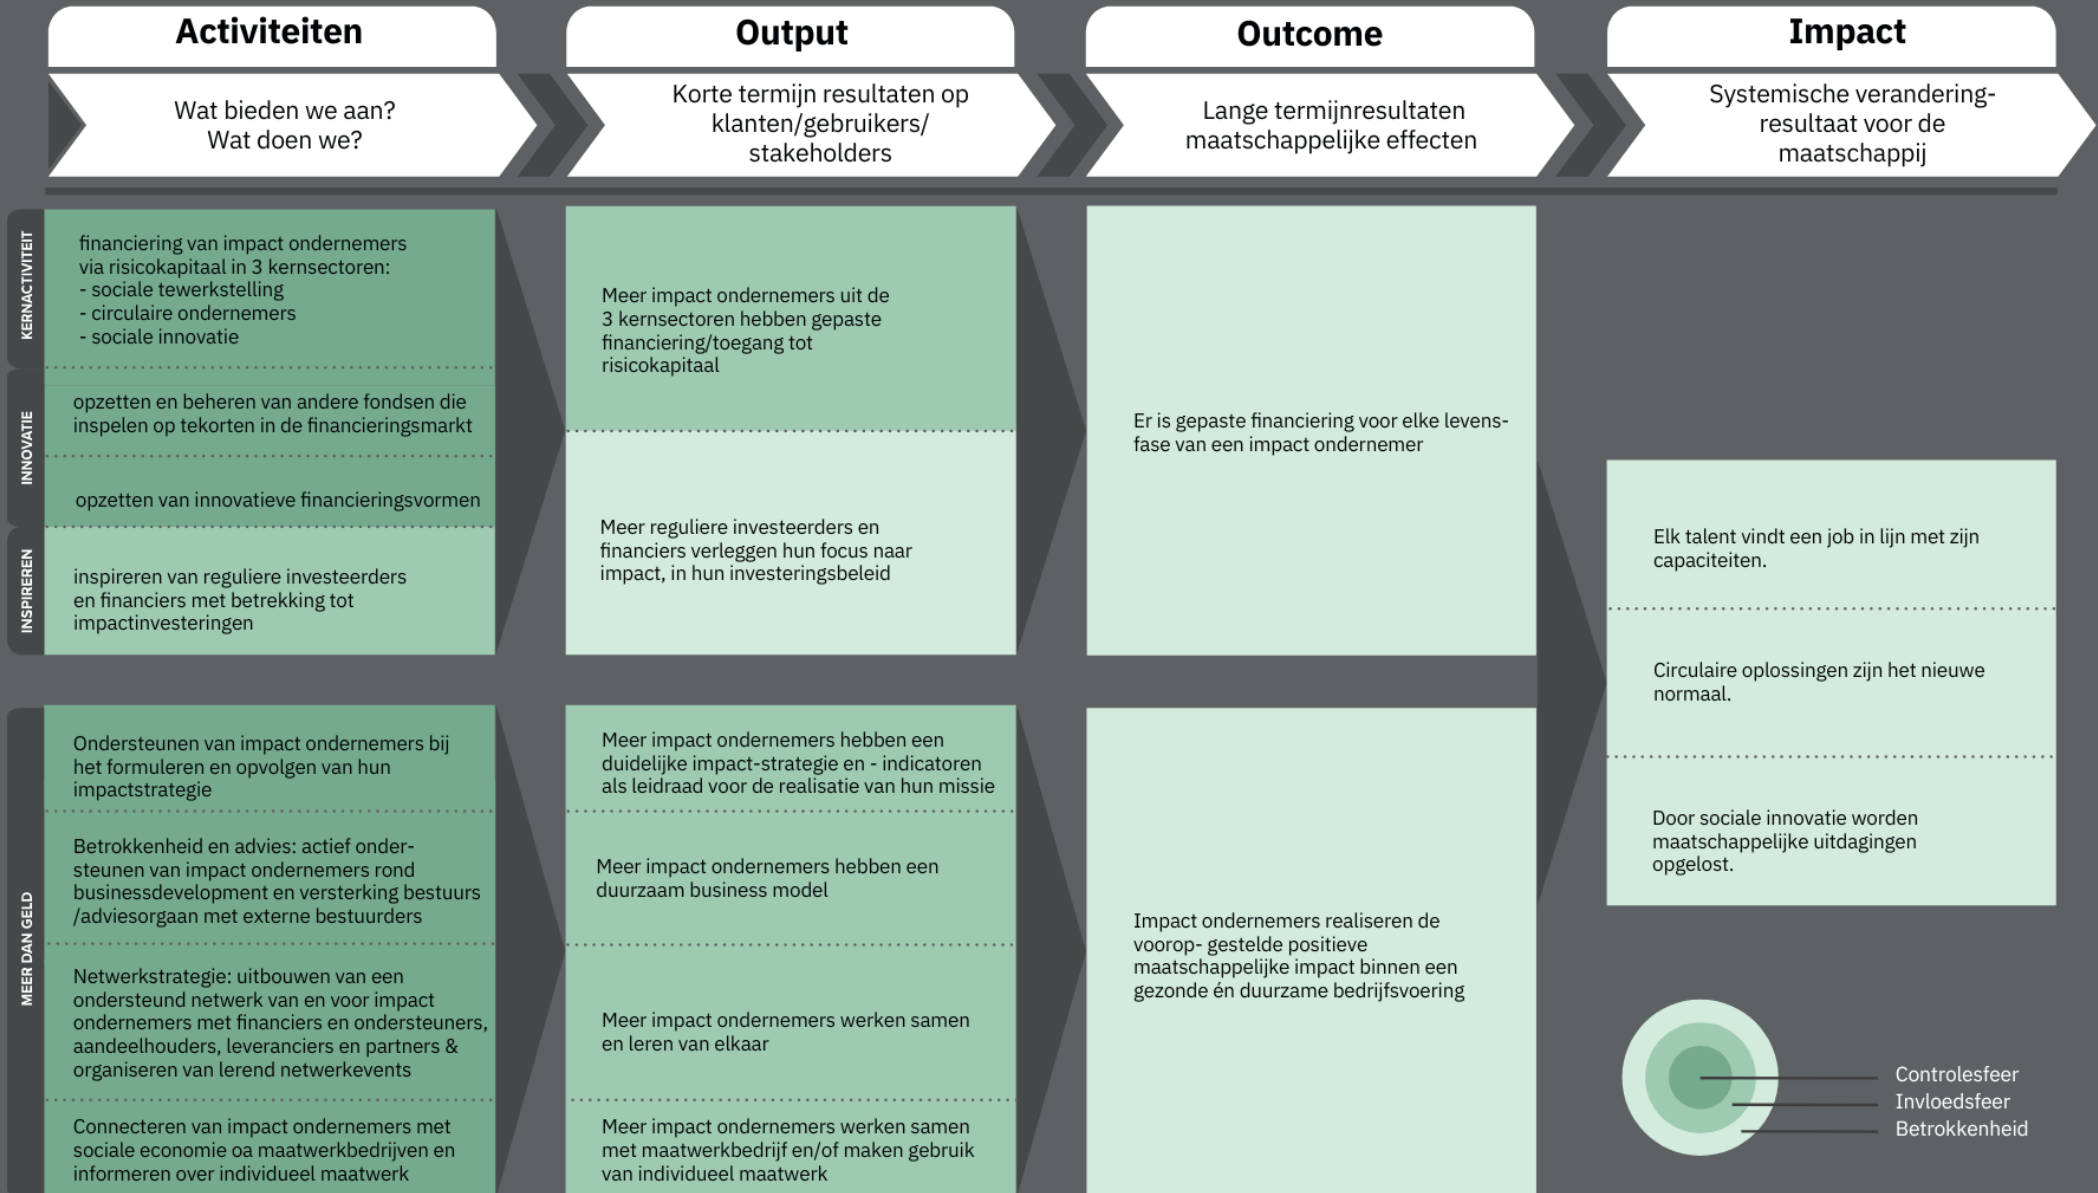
Activiteiten

Wat bieden we aan?
Wat doen we?

Output

Korte termijn resultaten op klanten/gebruikers/ stakeholders

Outcome

Lange termijnresultaten maatschappelijke effecten

Impact

Systemische verandering-resultaat voor de maatschappij

KERNACTIVITEIT

financiering van impact ondernemers via risicokapitaal in 3 kernsectoren:
- sociale tewerkstelling
- circulaire ondernemers
- sociale innovatie

INNOVATIE

opzetten en beheren van andere fondsen die inspelen op tekorten in de financieringsmarkt

opzetten van innovatieve financieringsvormen

INSPIREREN

inspireren van reguliere investeerders en financiers met betrekking tot impactinvesteringen

Meer impact ondernemers uit de 3 kernsectoren hebben gepaste financiering/toegang tot risicokapitaal

Meer reguliere investeerders en financiers verleggen hun focus naar impact, in hun investeringsbeleid

Er is gepaste financiering voor elke levens-fase van een impact ondernemer

Elk talent vindt een job in lijn met zijn capaciteiten.

Circulaire oplossingen zijn het nieuwe normaal.

Door sociale innovatie worden maatschappelijke uitdagingen opgelost.

MEER DAN GELD

Ondersteunen van impact ondernemers bij het formuleren en opvolgen van hun impactstrategie

Betrokkenheid en advies: actief ondersteunen van impact ondernemers rond businessdevelopment en versterking bestuurs /adviesorgaan met externe bestuurders

Netwerkstrategie: uitbouwen van een ondersteund netwerk van en voor impact ondernemers met financiers en ondersteuners, aandeelhouders, leveranciers en partners & organiseren van lerend netwerkevents

Connecteren van impact ondernemers met sociale economie oa maatwerkbedrijven en informeren over individueel maatwerk

Meer impact ondernemers hebben een duidelijke impact-strategie en - indicatoren als leidraad voor de realisatie van hun missie

Meer impact ondernemers hebben een duurzaam business model

Meer impact ondernemers werken samen en leren van elkaar

Meer impact ondernemers werken samen met maatwerkbedrijf en/of maken gebruik van individueel maatwerk

Impact ondernemers realiseren de voorop- gestelde positieve maatschappelijke impact binnen een gezonde én duurzame bedrijfsvoering

Controlesfeer
Invloedsfeer
Betrokkenheid